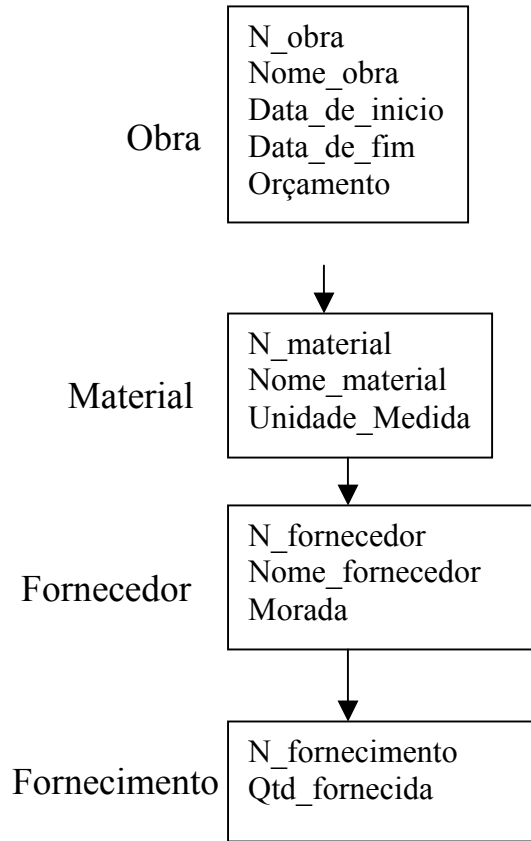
Obra

N_obra
Nome_obra
Data_de_inicio
Data_de_fim
Orçamento

Material

N_material
Nome_material
Unidade_Medida

Fornecedor

N_fornecedor
Nome_fornecedor
Morada

Fornecimento

N_fornecimento
Qtd_fornecida